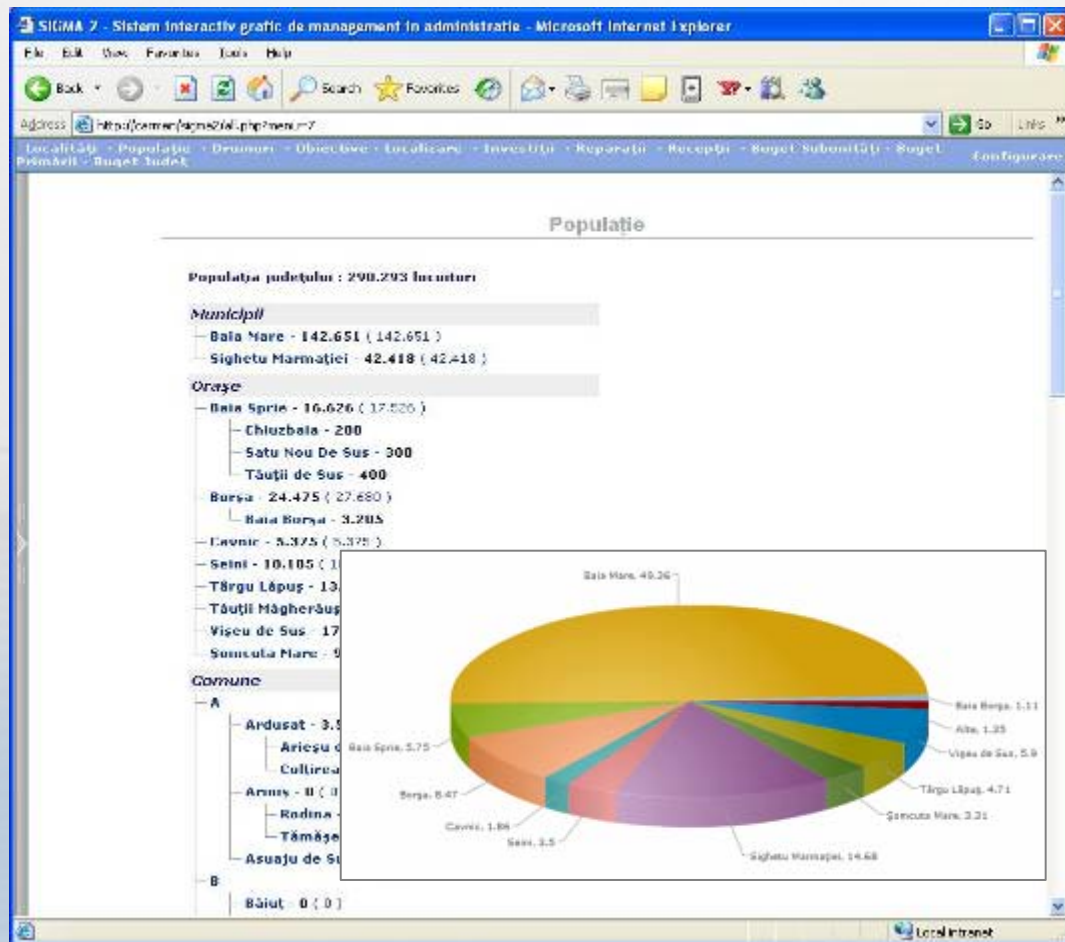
SIGMA 7 - Sistem interactiv grafic de management in administratie - Microsoft Internet Explorer

File Edit View Favorites Tools Help

Back Search Favorites

Address http://cemren/sigma2/all.php?meniu=7 Go Links

Localități - Populație - Drumuri - Obiective - Localizare - Investiții - Reparații - Recepții - Buget Subunități - Buget Primării - Buget Județ Configurare

Populație

Populația județului : 290.293 locuitori

Municipii
Baia Mare - 142.651 ( 142.651 )
Sighetu Marmației - 42.418 ( 42.418 )

Orașe
Baia Sprie - 16.626 ( 17.526 )
Chiuzbaia - 200
Satu Nou De Sus - 300
Tăuții de Sus - 400
Borșa - 24.475 ( 27.680 )
Baia Borșa - 3.205
Cavnic - 5.375 ( 5.375 )
Seini - 10.105 ( 1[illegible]
Târgu Lăpuș - 13.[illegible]
Tăuții Măgherăuș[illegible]
Vișeu de Sus - 17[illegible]
Șomcuta Mare - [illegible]

Comune
A
Ardusat - 3.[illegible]
Ariesu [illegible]
Cultirea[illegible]
Arinis - 0 ( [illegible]
Rodina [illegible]
Tămășe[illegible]
Asuaju de S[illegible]
B
Băiuț - 0 ( 0 )

Baia Mare, 49.26
Baia Borșa, 1.11
Alte, 1.25
Vișeu de Sus, 5.9
Târgu Lăpuș, 4.71
Șomcuta Mare, 3.31
Sighetu Marmației, 14.68
Seini, 3.5
Cavnic, 1.86
Borșa, 8.47
Baia Sprie, 5.75

Local intranet